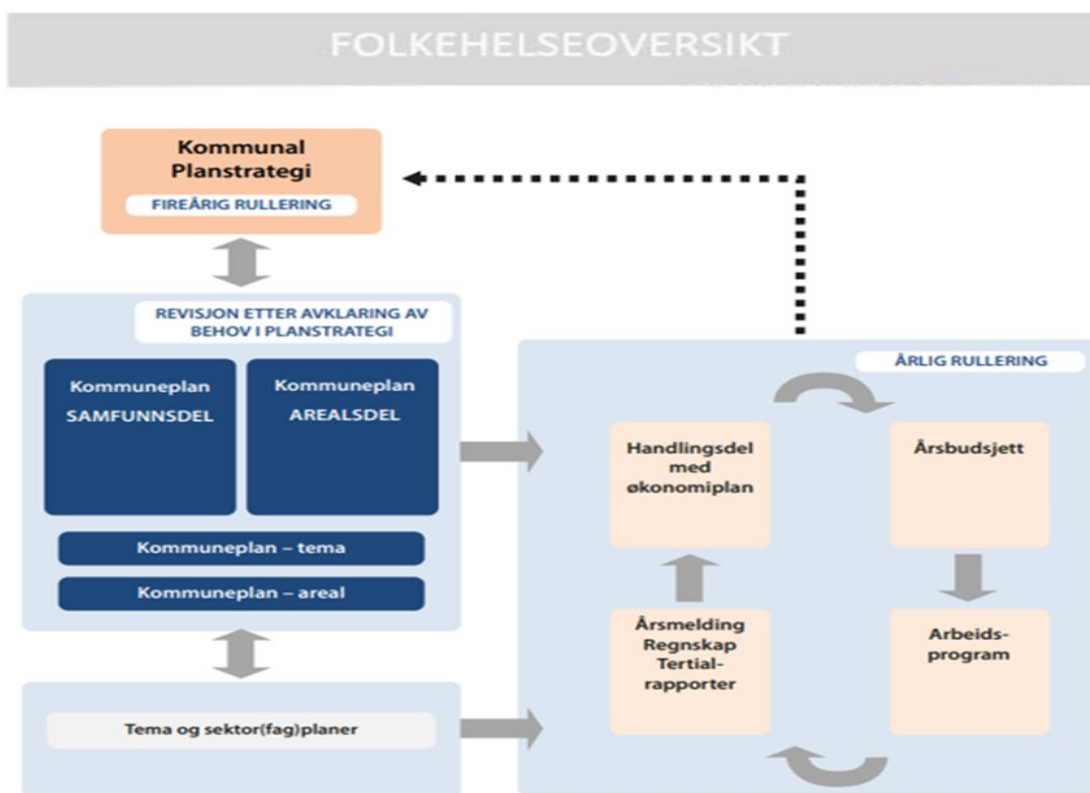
FOLKEHELSEOVERSIKT

Kommunal Planstrategi

FIREÅRIG RULLERING

REVISJON ETTER AVKLARING AV BEHOV I PLANSTRATEGI

Kommuneplan SAMFUNNSDEL

Kommuneplan AREALSDEL

Kommuneplan – tema

Kommuneplan – areal

Tema og sektor(fag)planer

ÅRLIG RULLERING

Handlingsdel med økonomiplan

Årsbudsjett

Årsmelding Regnskap Tertial-rapporter

Arbeids-program